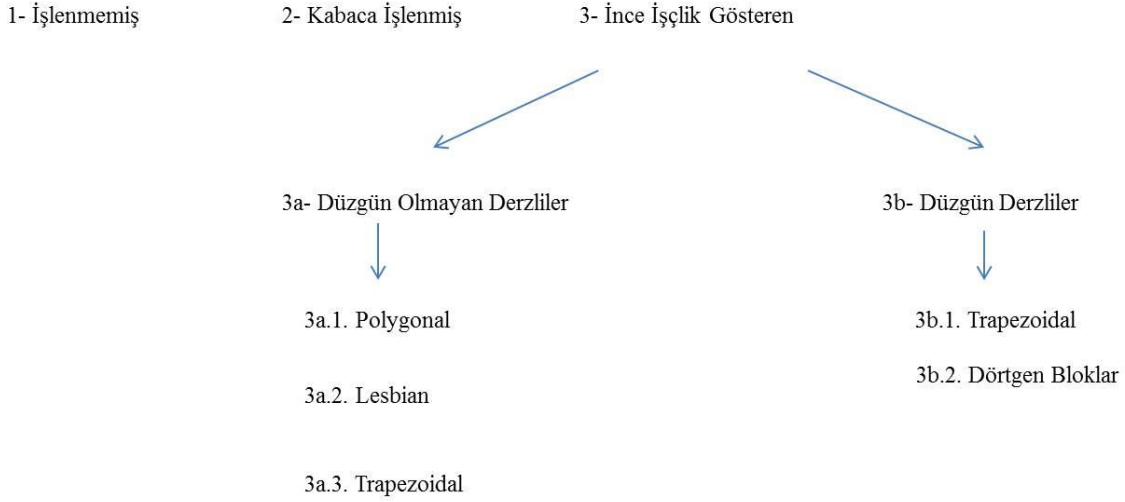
1- İşlenmemiş

2- Kabaca İşlenmiş

3- İnce İşçlik Gösteren

3a- Düzgün Olmayan Derzliler

3a.1. Polygonal

3a.2. Lesbian

3a.3. Trapezoidal

3b- Düzgün Derzliler

3b.1. Trapezoidal

3b.2. Dörtgen Bloklar